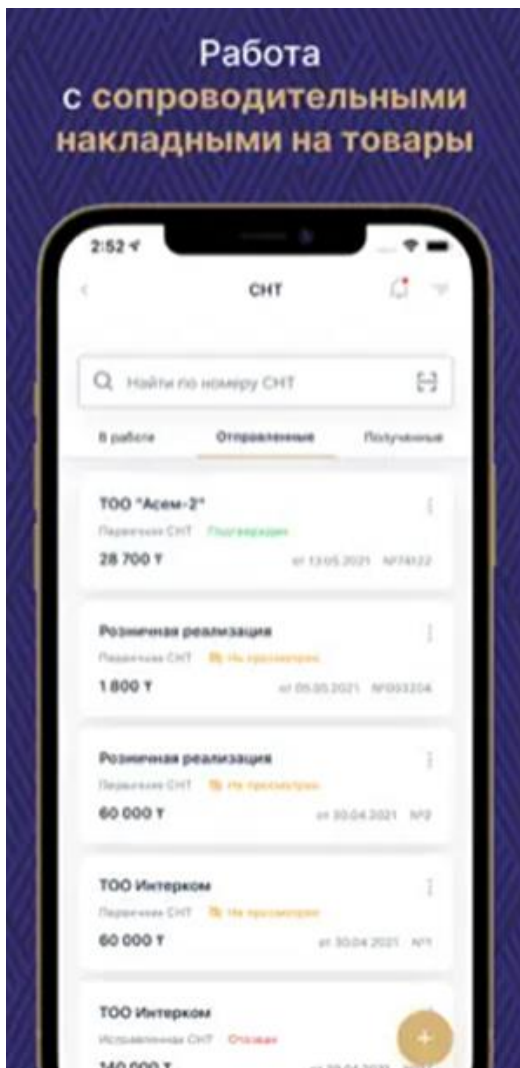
Работа с сопроводительными накладными на товары

2:52

СНТ

Найти по номеру СНТ

В работе | Отправленные | Полученные

ТОО "Асем-2"
Первичная СНТ Подтвержден
28 700 ₸ от 13.05.2021 №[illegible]

Розничная реализация
Первичная СНТ Не просмотрен
1 800 ₸ от 05.05.2021 №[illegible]

Розничная реализация
Первичная СНТ Не просмотрен
60 000 ₸ от 30.04.2021 №2

ТОО Интерком
Первичная СНТ Не просмотрен
60 000 ₸ от 30.04.2021 №1

ТОО Интерком
Исправленная СНТ Отозван
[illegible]